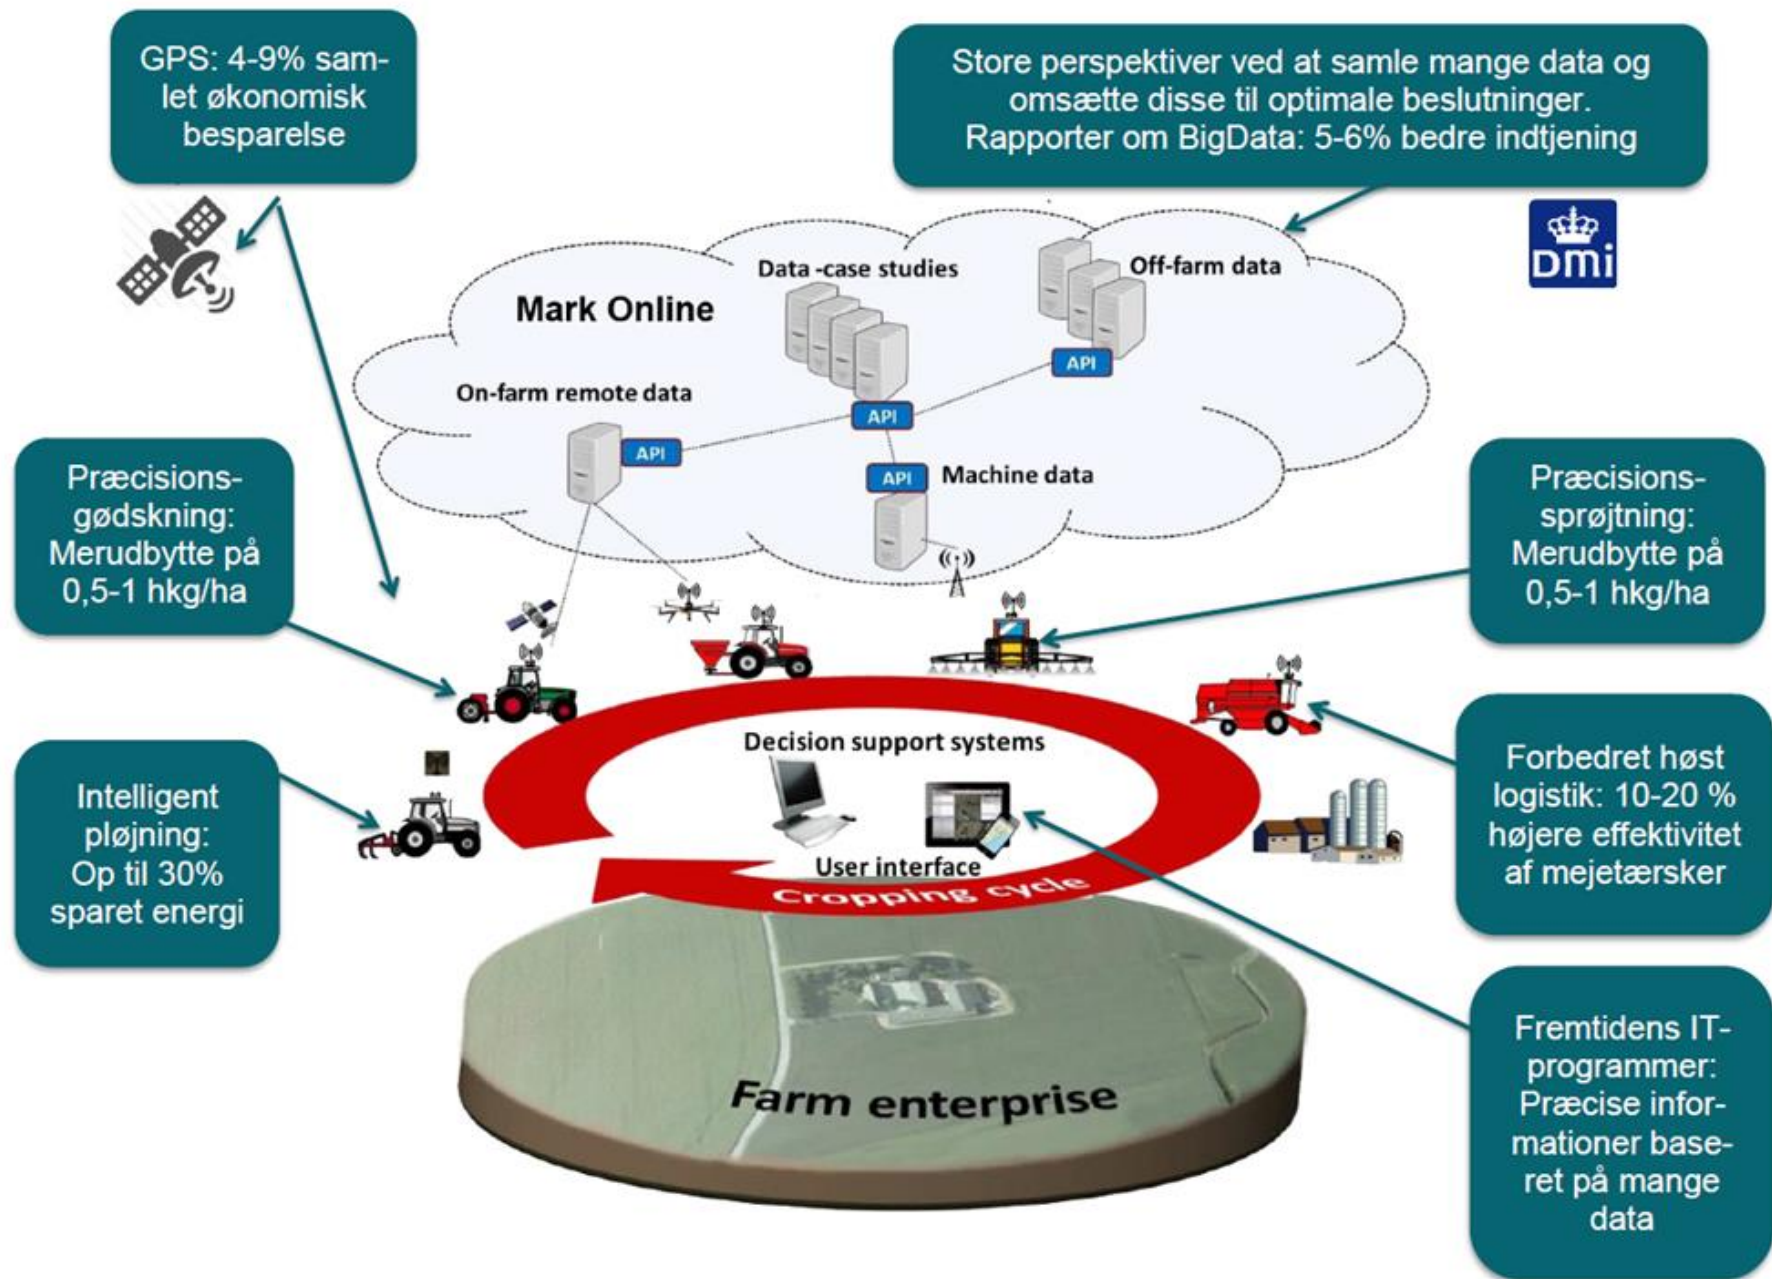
GPS: 4-9% samlet økonomisk besparelse

Store perspektiver ved at samle mange data og omsætte disse til optimale beslutninger. Rapporter om BigData: 5-6% bedre indtjening

DMI

Mark Online

Data -case studies

Off-farm data

API

On-farm remote data

API

API

API

Machine data

Præcisionsgødskning: Merudbytte på 0,5-1 hkg/ha

Præcisionssprøjtning: Merudbytte på 0,5-1 hkg/ha

Decision support systems

User interface

Cropping cycle

Intelligent pløjning: Op til 30% sparet energi

Forbedret høst logistik: 10-20 % højere effektivitet af mejetærsker

Farm enterprise

Fremtidens IT-programmer: Præcise informationer baseret på mange data